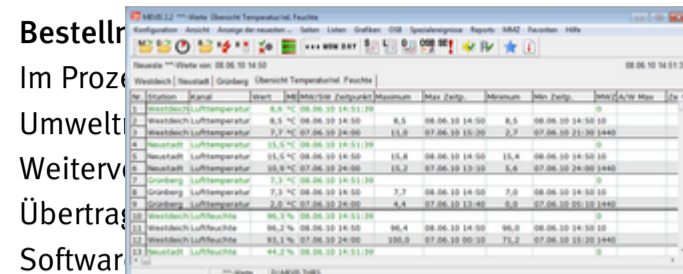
Bestelln
Im Proze
Umweltm
Weiterve
Übertrag
Softwar

MEVIS 3.2 - ***-Werte Übersicht Temperatur/rel. Feuchte
Konfiguration Ansicht Anzeige der neuesten ... Seiten Listen Grafiken DSB Spezialereignisse Reports MMZ Favoriten Hilfe
<<< NEW DAY
Neueste ***-Werte von: 08.06.10 14:50 08.06.10 14:51:3
Westdeich Neustadt Grünberg Übersicht Temperatur/rel. Feuchte

| Nr. | Station | Kanal | Wert | MW/SW | Zeitpunkt | Maximum | Max Zeitp. | Minimum | Min Zeitp. | MW/S | A/W Max | Ze |
|---|---|---|---|---|---|---|---|---|---|---|---|---|
| 1 | Westdeich | Lufttemperatur | 8,6 °C | | 08.06.10 14:51:39 | | | | | 0 | | |
| 2 | Westdeich | Lufttemperatur | 8,5 °C | | 08.06.10 14:50 | 8,5 | 08.06.10 14:50 | 8,5 | 08.06.10 14:50 | 10 | | |
| 3 | Westdeich | Lufttemperatur | 7,7 °C | | 07.06.10 24:00 | 11,8 | 07.06.10 15:20 | 2,7 | 07.06.10 21:30 | 1440 | | |
| 4 | Neustadt | Lufttemperatur | 15,5 °C | | 08.06.10 14:51:39 | | | | | 0 | | |
| 5 | Neustadt | Lufttemperatur | 15,5 °C | | 08.06.10 14:50 | 15,8 | 08.06.10 14:50 | 15,4 | 08.06.10 14:50 | 10 | | |
| 6 | Neustadt | Lufttemperatur | 10,9 °C | | 07.06.10 24:00 | 14,6 | 07.06.10 13:10 | 5,6 | 07.06.10 24:00 | 1440 | | |
| 7 | Grünberg | Lufttemperatur | 7,3 °C | | 08.06.10 14:51:39 | | | | | 0 | | |
| 8 | Grünberg | Lufttemperatur | 7,3 °C | | 08.06.10 14:50 | 7,7 | 08.06.10 14:50 | 7,0 | 08.06.10 14:50 | 10 | | |
| 9 | Grünberg | Lufttemperatur | 2,0 °C | | 07.06.10 24:00 | 4,4 | 07.06.10 13:40 | 0,0 | 07.06.10 05:10 | 1440 | | |
| 10 | Westdeich | Luftfeuchte | 96,3 % | | 08.06.10 14:51:39 | | | | | 0 | | |
| 11 | Westdeich | Luftfeuchte | 96,2 % | | 08.06.10 14:50 | 96,4 | 08.06.10 14:50 | 96,0 | 08.06.10 14:50 | 10 | | |
| 12 | Westdeich | Luftfeuchte | 93,1 % | | 07.06.10 24:00 | 100,0 | 07.06.10 00:10 | 71,2 | 07.06.10 15:30 | 1440 | | |
| 13 | Neustadt | Luftfeuchte | 44,2 % | | 08.06.10 14:51:39 | | | | | 0 | | |